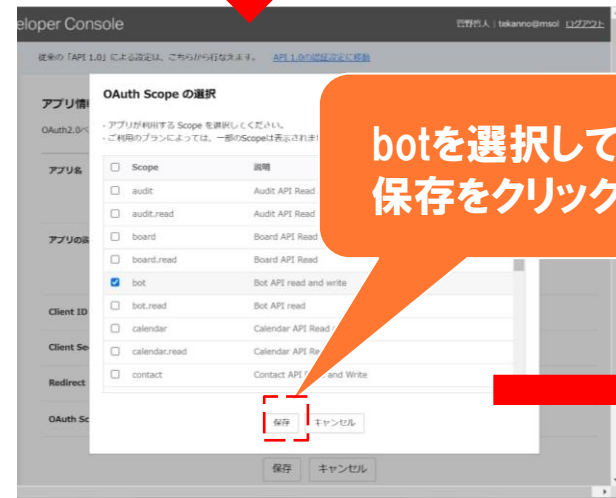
eloper Console

芒野哲人 | tekanno@msol | ログアウト

従来の「API 1.0」による設定は、こちらから行なえます。 API 1.0の認証設定に移動

アプリ情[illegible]

OAuth2.0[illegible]

アプリ名

アプリの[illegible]

Client ID

Client Se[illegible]

Redirect

OAuth Sc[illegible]

OAuth Scope の選択

・アプリが利用する Scope を選択してください。
・ご利用のプランによっては、一部のScopeは表示されま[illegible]

botを選択して
保存をクリック

| | Scope | 説明 |
|---|---|---|
| ☐ | audit | Audit API Read |
| ☐ | audit.read | Audit API Read |
| ☐ | board | Board API Read |
| ☐ | board.read | Board API Read |
| ☑ | bot | Bot API read and write |
| ☐ | bot.read | Bot API read |
| ☐ | calendar | Calendar API Read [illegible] |
| ☐ | calendar.read | Calendar API Re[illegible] |
| ☐ | contact | Contact API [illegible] and Write |

保存 キャンセル

保存 キャンセル